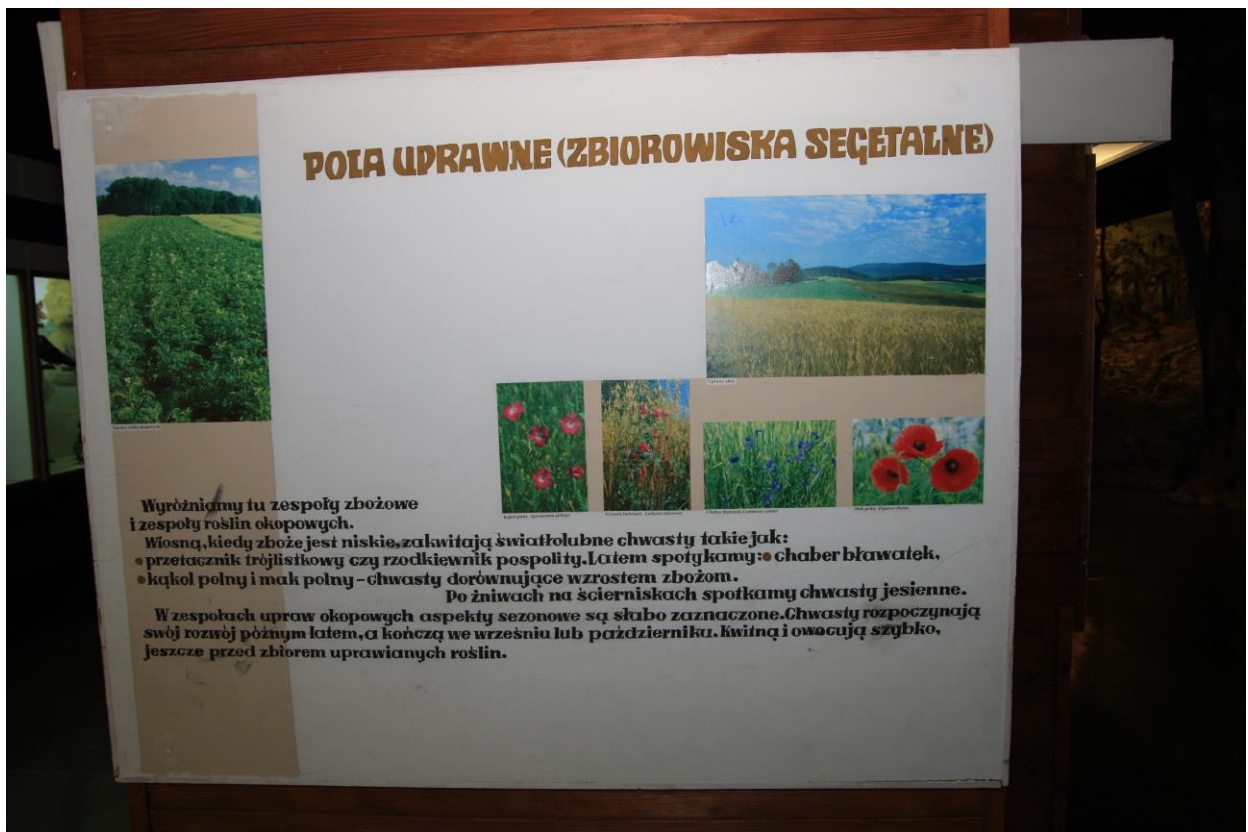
POLA UPRAWNE (ZBIOROWISKA SEGETALNE)

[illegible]

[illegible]

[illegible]

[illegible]

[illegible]

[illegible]

Wyróżniamy tu zespoły zbożowe i zespoły roślin okopowych.

Wiosną, kiedy zboże jest niskie, zakwitają światłolubne chwasty takie jak: • przetacznik trójlistkowy czy rzodkiewnik pospolity. Latem spotykamy: • chaber bławatek, • kąkol polny i mak polny – chwasty dorównujące wzrostem zbożom.

Po żniwach na ścierniskach spotkamy chwasty jesienne.

W zespołach upraw okopowych aspekty sezonowe są słabo zaznaczone. Chwasty rozpoczynają swój rozwój późnym latem, a kończą we wrześniu lub październiku. Kwitną i owocują szybko, jeszcze przed zbiorem uprawianych roślin.